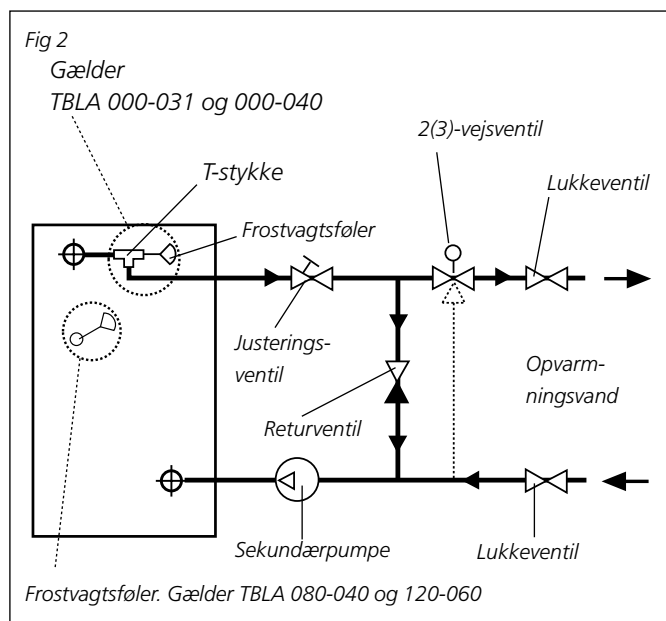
Fig 2

Gælder
TBLA 000-031 og 000-040

T-stykke

Frostvagtsføler

2(3)-vejsventil

Lukkeventil

Justeringsventil

Opvarmningsvand

Returventil

Sekundærpumpe

Lukkeventil

Frostvagtsføler. Gælder TBLA 080-040 og 120-060